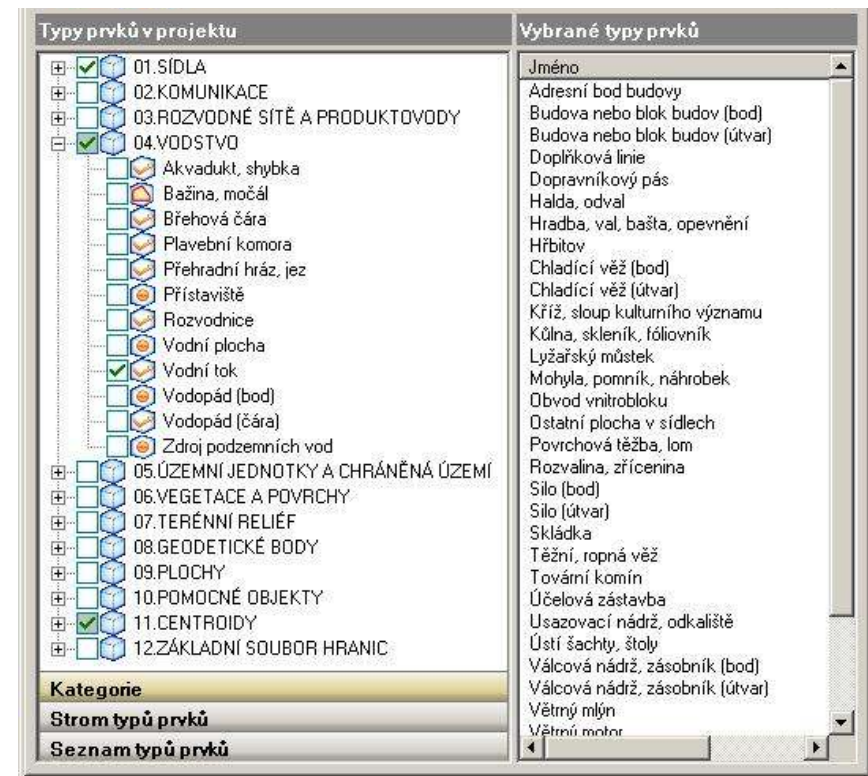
Typy prvků v projektu

01.SÍDLA
02.KOMUNIKACE
03.ROZVODNÉ SÍTĚ A PRODUKTOVODY
04.VODSTVO
Akvadukt, shybka
Bažina, močál
Břehová čára
Plavební komora
Přehradní hráz, jez
Přístaviště
Rozvodnice
Vodní plocha
Vodní tok
Vodopád (bod)
Vodopád (čára)
Zdroj podzemních vod
05.ÚZEMNÍ JEDNOTKY A CHRÁNĚNÁ ÚZEMÍ
06.VEGETACE A POVRCHY
07.TERÉNNÍ RELIÉF
08.GEODETICKÉ BODY
09.PLOCHY
10.POMOCNÉ OBJEKTY
11.CENTROIDY
12.ZÁKLADNÍ SOUBOR HRANIC

Kategorie
Strom typů prvků
Seznam typů prvků

Vybrané typy prvků

Jméno
Adresní bod budovy
Budova nebo blok budov (bod)
Budova nebo blok budov (útvar)
Doplňková linie
Dopravníkový pás
Halda, odval
Hradba, val, bašta, opevnění
Hřbitov
Chladící věž (bod)
Chladící věž (útvar)
Kříž, sloup kulturního významu
Kůlna, skleník, fóliovník
Lyžařský můstek
Mohyla, pomník, náhrobek
Obvod vnitrobloku
Ostatní plocha v sídlech
Povrchová těžba, lom
Rozvalina, zřícenina
Silo (bod)
Silo (útvar)
Skládka
Těžní, ropná věž
Tovární komín
Účelová zástavba
Usazovací nádrž, odkaliště
Ústí šachty, štoly
Válcová nádrž, zásobník (bod)
Válcová nádrž, zásobník (útvar)
Větrný mlýn
Větrný motor